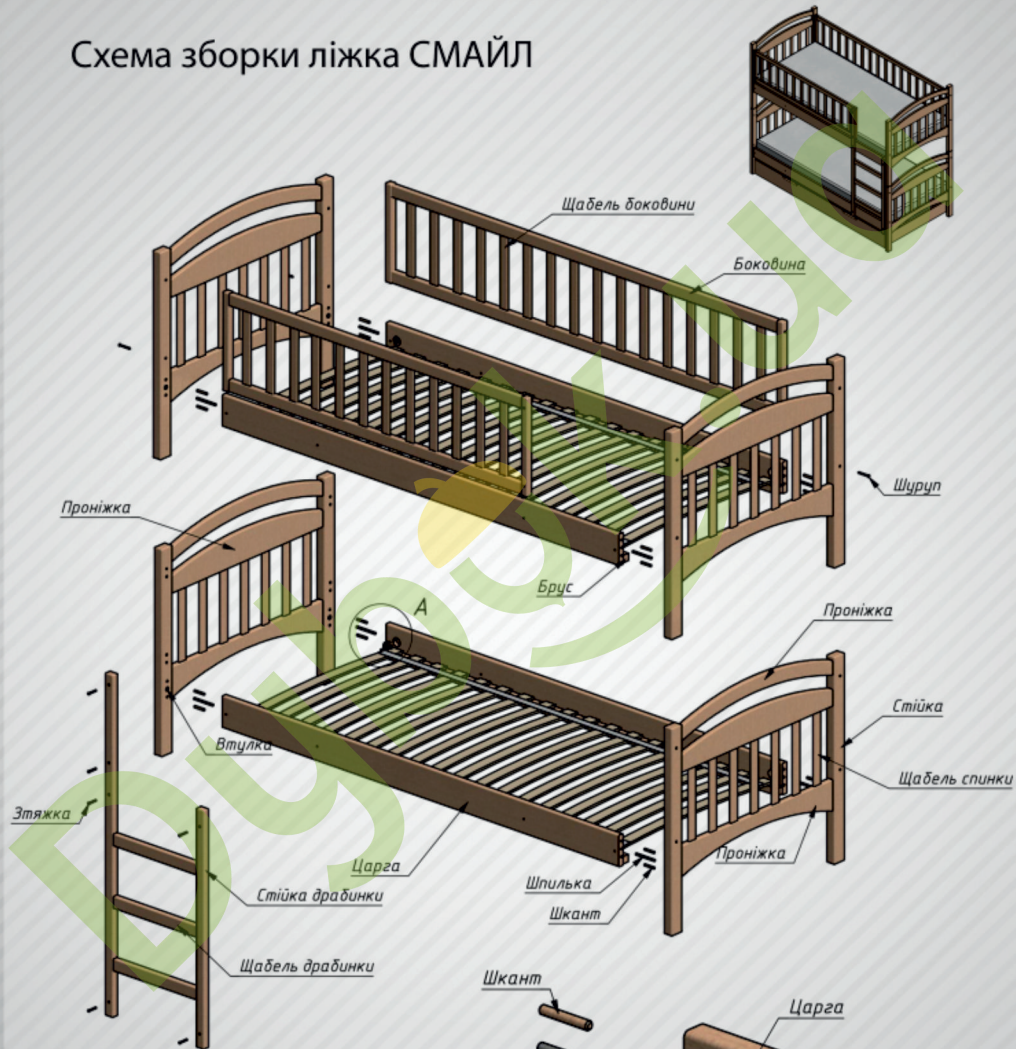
Схема зборки ліжка СМАЙЛ

Щабель боковини

Боковина

Шуруп

Проніжка

Брус

A

Проніжка

Стійка

Щабель спинки

Втулка

Стяжка

Царга

Проніжка

Стійка драбинки

Шпилька

Шкант

Щабель драбинки

Шкант

Царга